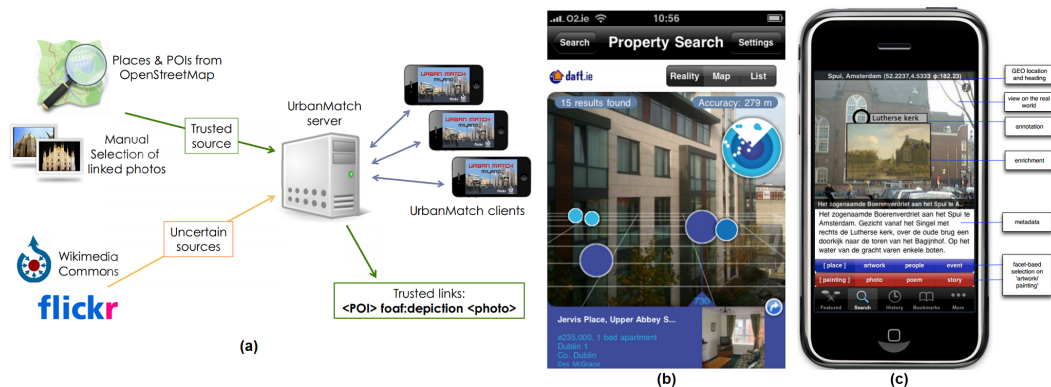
Places & POIs from OpenStreetMap

Manual Selection of linked photos

Trusted source

UrbanMatch server

URBAN MATCH MILANO

UrbanMatch clients

Wikimedia Commons

flickr

Uncertain sources

Trusted links:
<POI> foaf:depiction <photo>

(a)

O2.ie 10:56

Search Property Search Settings

daft.ie Reality Map List

15 results found Accuracy: 279 m

Jervis Place, Upper Abbey S...
e235,000, 1 bed apartment
Dublin 1,
Co. Dublin
Des McGrane

(b)

Spui, Amsterdam (52.2237,4.5333 φ:182.23)

Lutherse kerk

Het zogenaamde Boerenverdriet aan het Spui te A...

Het zogenaamde Boerenverdriet aan het Spui te Amsterdam. Gezicht vanaf het Singel met rechts de Lutherse kerk, over de oude brug een doorkijk naar de toren van het Bagijnhof. Op het water van de gracht varen enkele boten.

[ place ] artwork people event
[ painting ] photo poem story

Featured Search History Bookmarks More

GEO location and heading

view on the real world

annotation

enrichment

metadata

facet-based selection on 'artwork/ painting'

(c)